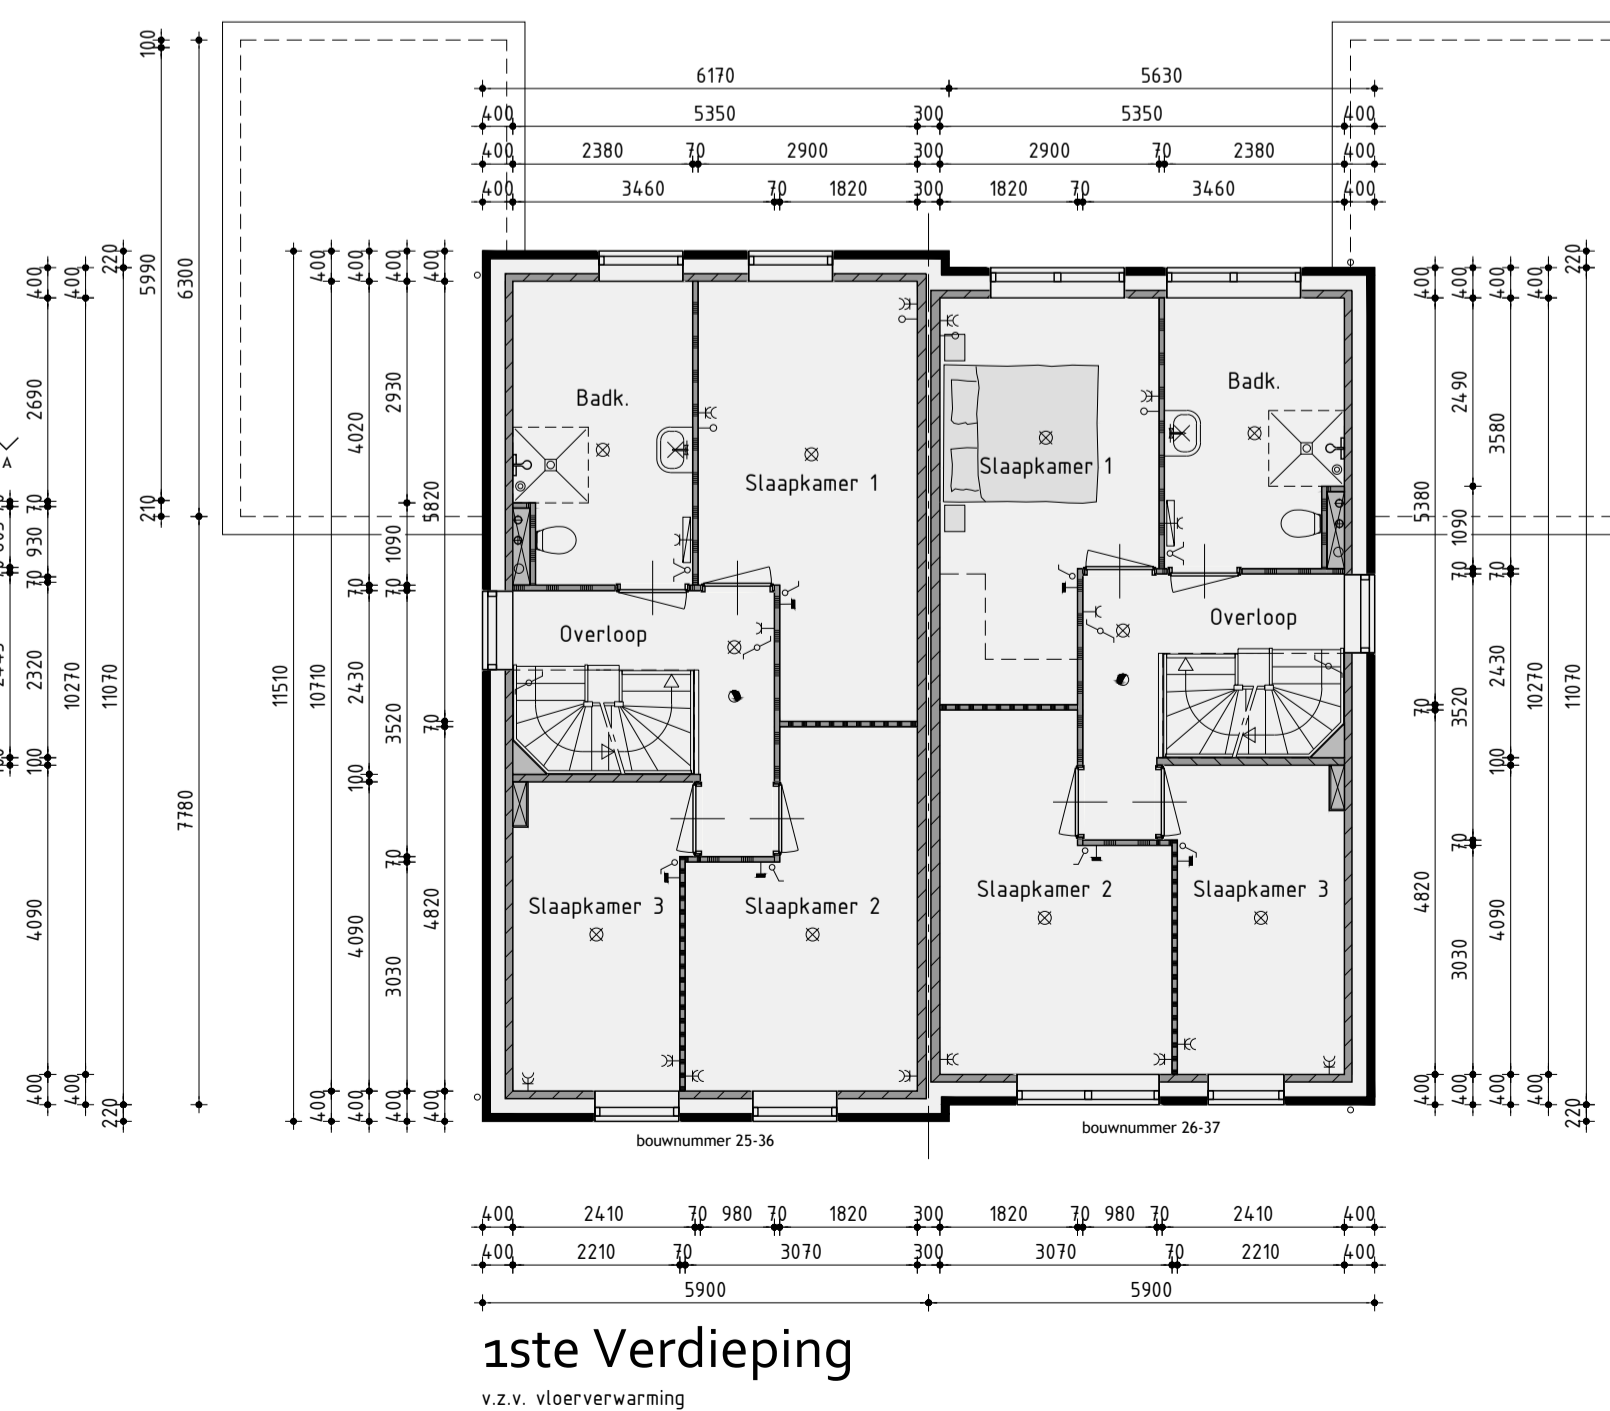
100
6170
5630
400 5350 300 5350 400
400 2380 70 2900 300 2900 70 2380 400
400 3460 70 1820 300 1820 70 3460 400

220 5990 6300
400 400 400 400 400 400 400
2690
4020
2930
210
5820
930 70 70 1090 70 70
2320 10270 11070 11510 10710 2430 3520 70
100 100
7780
70
4090 4090 3030 4820
400 400 220 400 400 400 400

Badk.
Slaapkamer 1
Overloop
Slaapkamer 3
Slaapkamer 2
Slaapkamer 1
Badk.
Overloop
Slaapkamer 2
Slaapkamer 3

400 400 400 400 220
2490 3580
5380 1090
70 70 70
3520 2430 10270 11070
70 100
70
4820 3030 4090
400 400 400 400 220

bouwnummer 25-36
bouwnummer 26-37

400 2410 70 980 70 1820 300 1820 70 980 70 2410 400
400 2210 70 3070 300 3070 70 2210 400
5900 5900

1ste Verdieping
v.z.v. vloerverwarming